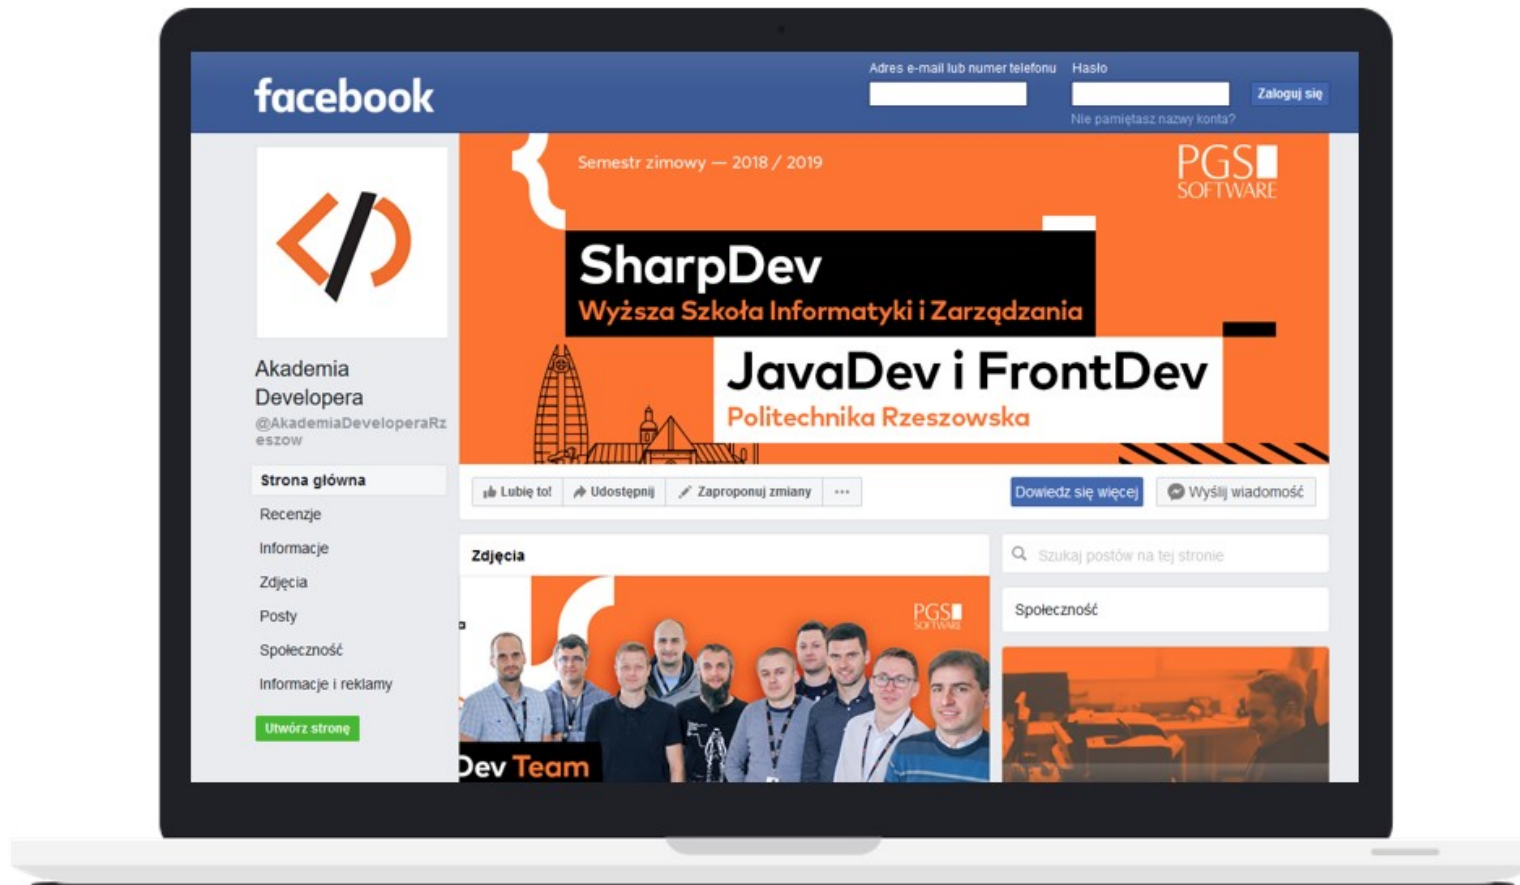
facebook

Adres e-mail lub numer telefonu

Hasło

Zaloguj się

Nie pamiętasz nazwy konta?

Akademia Developera
@AkademiaDeveloperaRzeszow

Strona główna
Recenzje
Informacje
Zdjęcia
Posty
Społeczność
Informacje i reklamy

Utwórz stronę

Semestr zimowy — 2018 / 2019

PGS SOFTWARE

SharpDev
Wyższa Szkoła Informatyki i Zarządzania

JavaDev i FrontDev
Politechnika Rzeszowska

Lubię to!
Udostępnij
Zaproponuj zmiany
...

Dowiedz się więcej
Wyślij wiadomość

Zdjęcia

PGS SOFTWARE

Dev Team

Szukaj postów na tej stronie

Społeczność